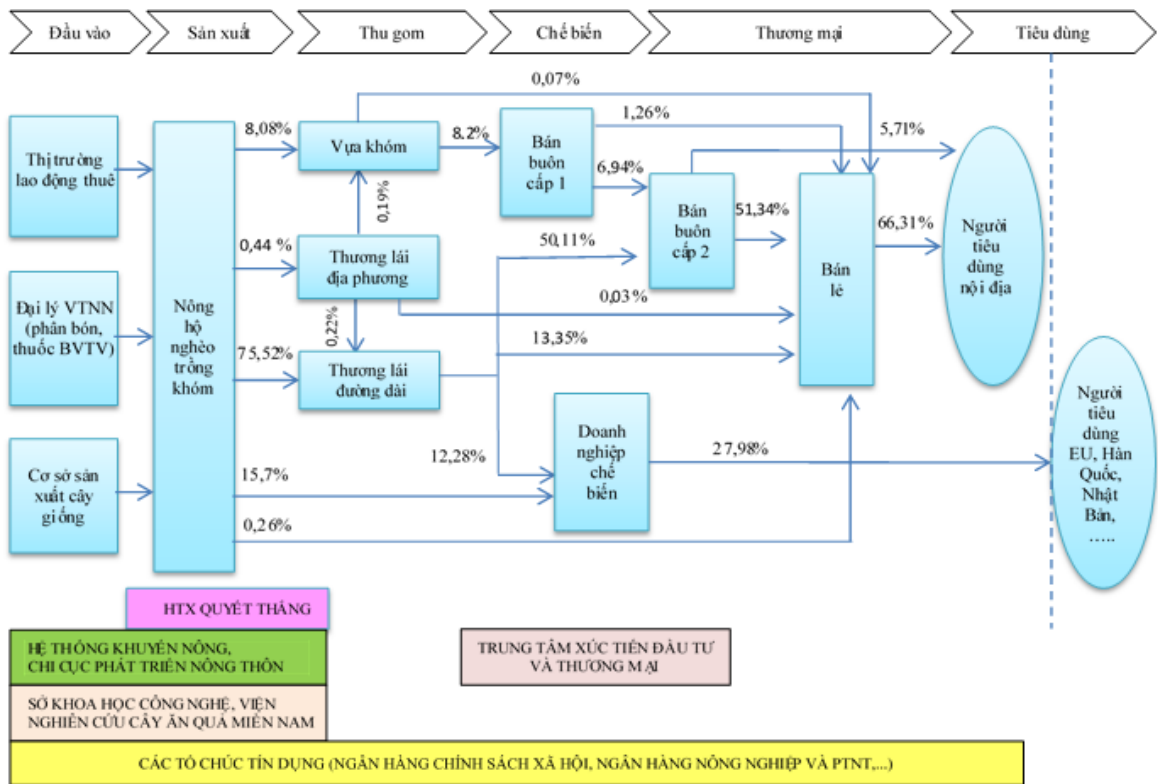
Đầu vào
Sản xuất
Thu gom
Chế biến
Thương mại
Tiêu dùng

Thị trường lao động thuê

Đại lý VTNN (phân bón, thuốc BVTV)

Cơ sở sản xuất cây giống

Nông hộ nghèo trồng khóm

8,08%
0,44 %
75,52%
15,7%
0,26%

Vựa khóm
0,19%
Thương lái địa phương
0,22%
Thương lái đường dài

0,07%
8,2%
Bán buôn cấp 1
1,26%
6,94%
Bán buôn cấp 2
50,11%
51,34%
0,03%
13,35%
12,28%
Doanh nghiệp chế biến
27,98%

Bán lẻ
5,71%
66,31%

Người tiêu dùng nội địa

Người tiêu dùng EU, Hàn Quốc, Nhật Bản, .....

HTX QUYẾT THẮNG

HỆ THỐNG KHUYẾN NÔNG, CHI CỤC PHÁT TRIỂN NÔNG THÔN

TRUNG TÂM XÚC TIẾN ĐẦU TƯ VÀ THƯƠNG MẠI

SỞ KHOA HỌC CÔNG NGHỆ, VIỆN NGHIÊN CỨU CÂY ĂN QUẢ MIỀN NAM

CÁC TỔ CHỨC TÍN DỤNG (NGÂN HÀNG CHÍNH SÁCH XÃ HỘI, NGÂN HÀNG NÔNG NGHIỆP VÀ PTNT,...)